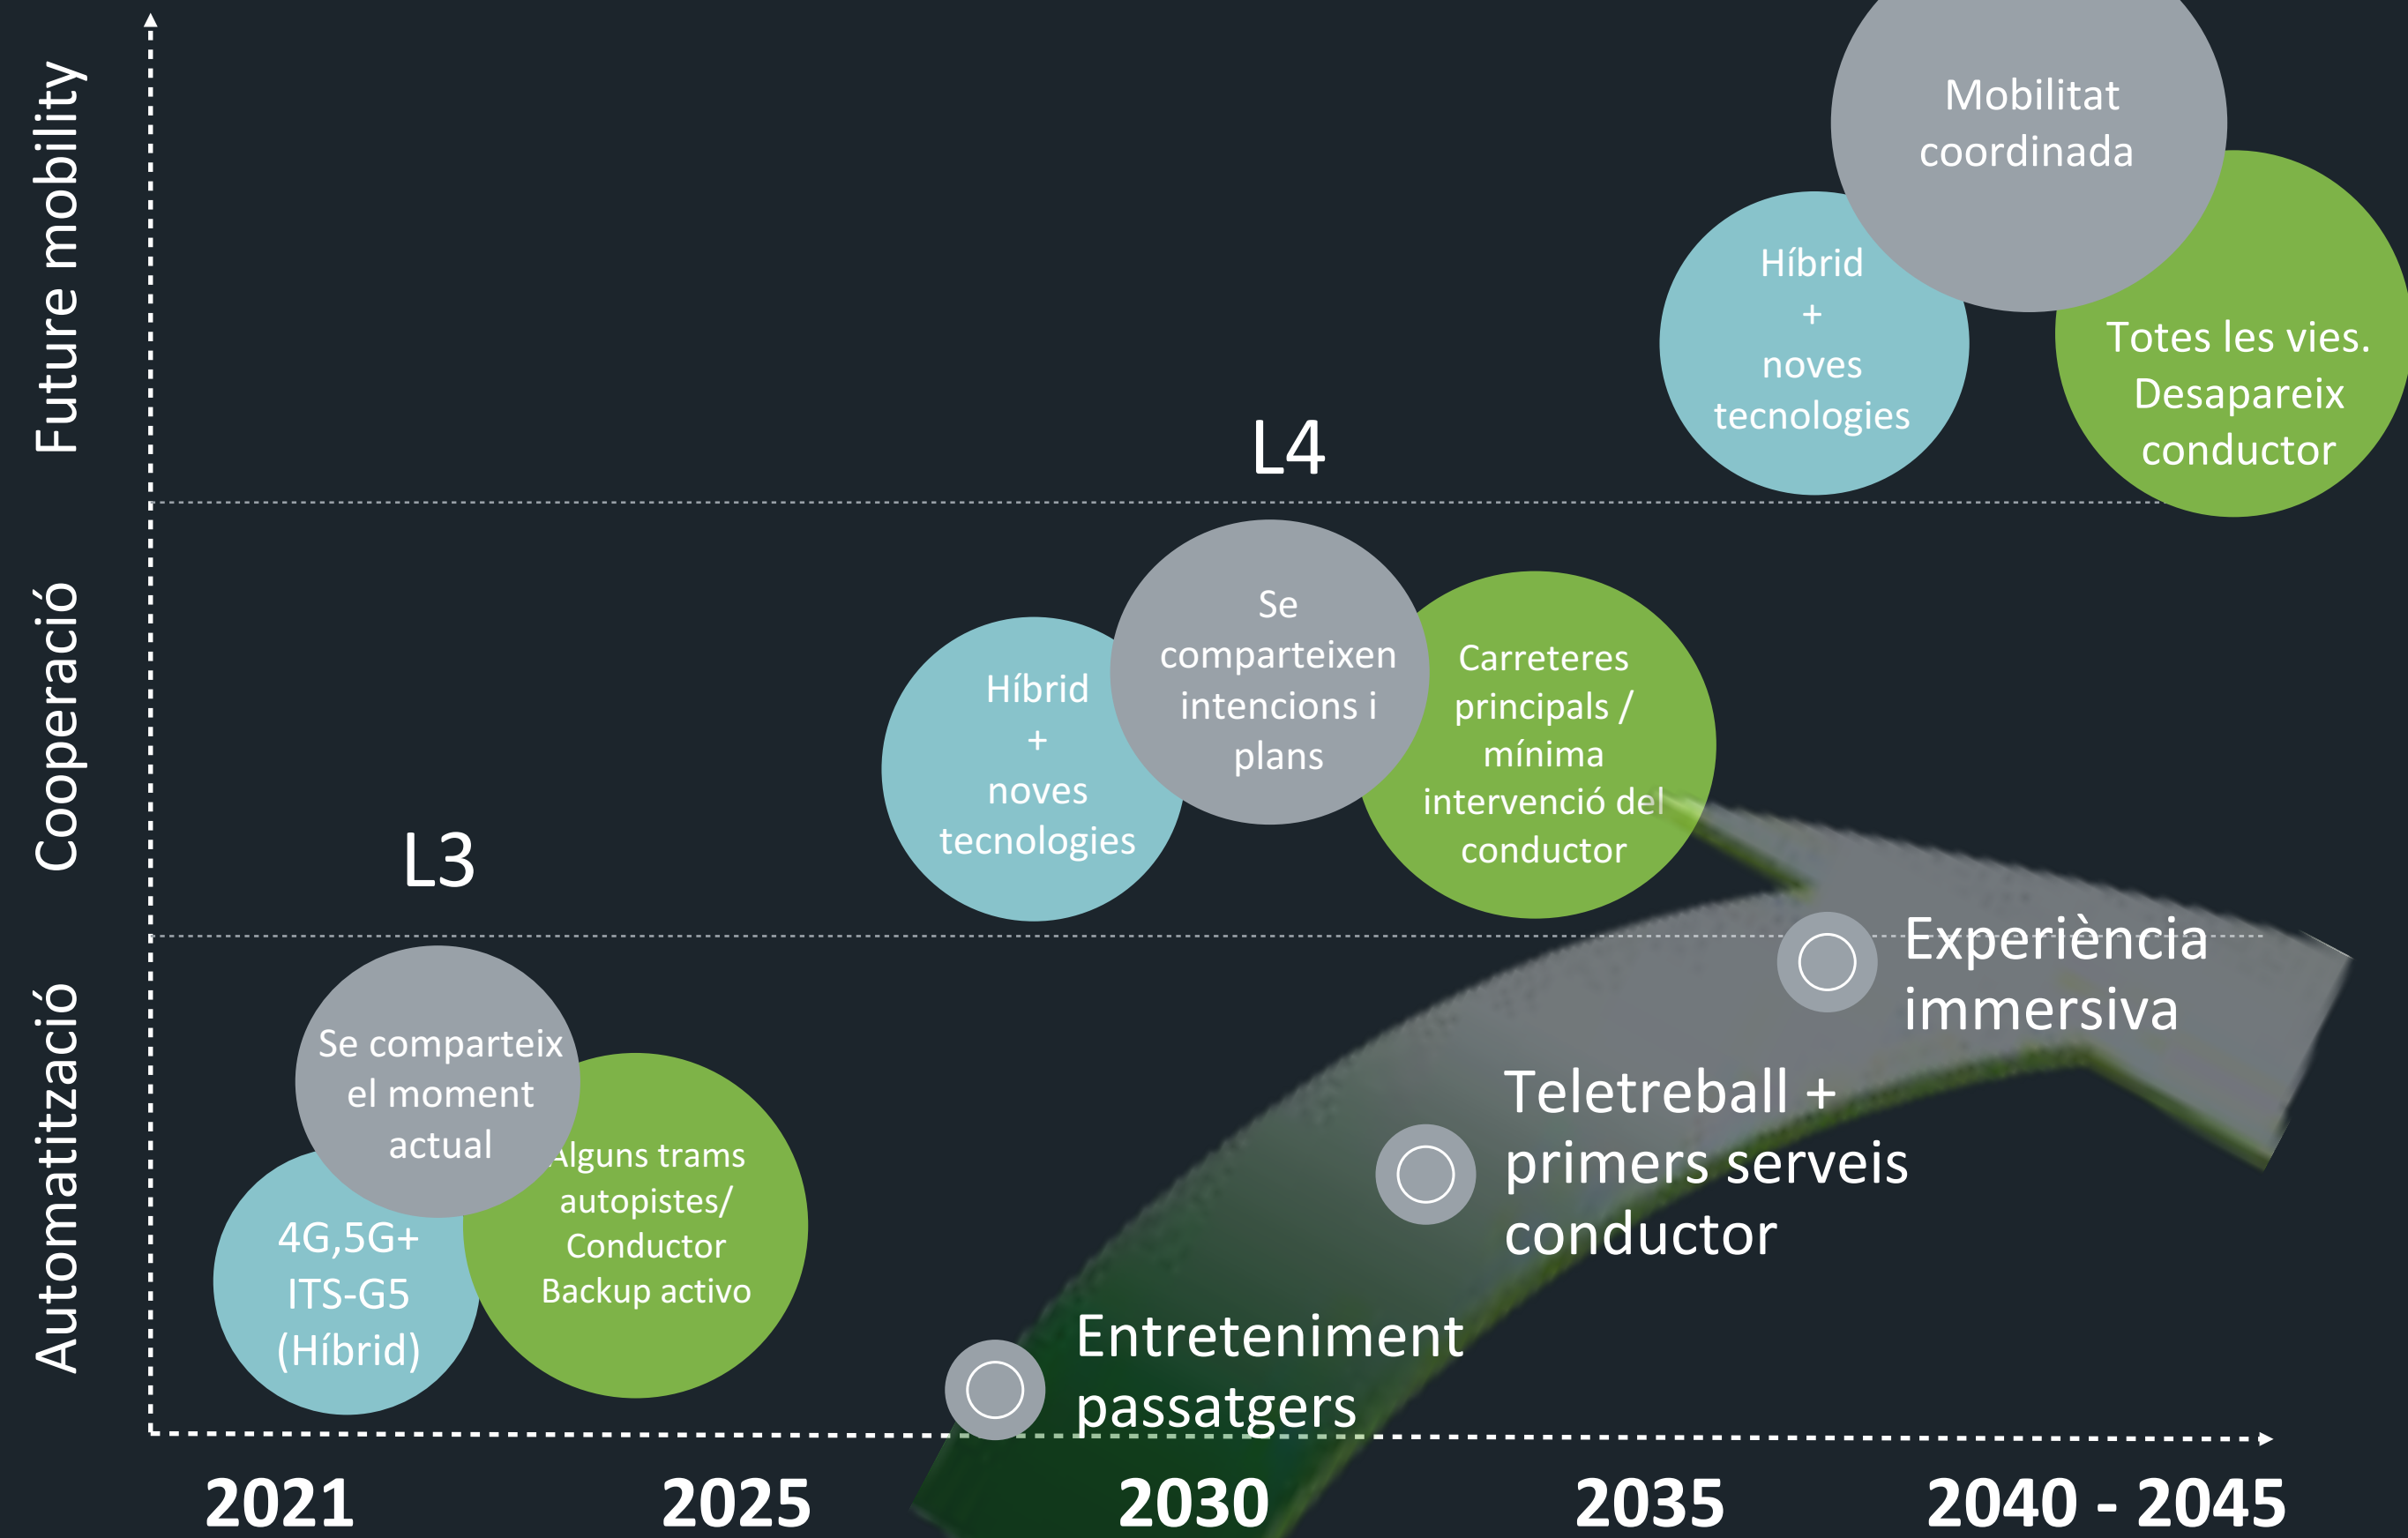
Future mobility

Cooperació

Automatització

Mobilitat coordinada

Híbrid + noves tecnologies

Totes les vies. Desapareix conductor

L4

Híbrid + noves tecnologies

Se comparteixen intencions i plans

Carreteres principals / mínima intervenció del conductor

L3

Se comparteix el moment actual

4G,5G+ ITS-G5 (Híbrid)

Alguns trams autopistes/ Conductor Backup activo

Experiència immersiva

Teletreball + primers serveis conductor

Entreteniment passatgers

2021

2025

2030

2035

2040 - 2045